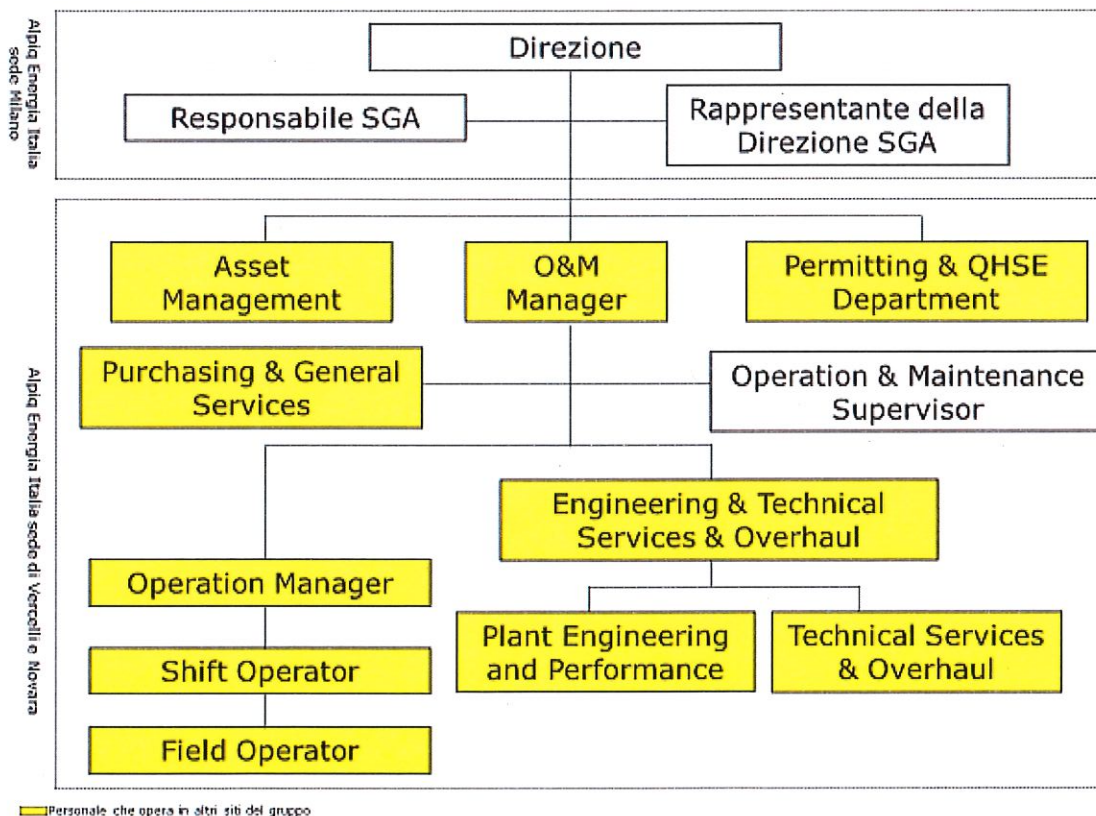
Alpiq Energia Italia sede Milano

Direzione

Responsabile SGA

Rappresentante della Direzione SGA

Alpiq Energia Italia sede di Vercelli e Novara

Asset Management

O&M Manager

Permitting & QHSE Department

Purchasing & General Services

Operation & Maintenance Supervisor

Engineering & Technical Services & Overhaul

Operation Manager

Plant Engineering and Performance

Technical Services & Overhaul

Shift Operator

Field Operator

Personale che opera in altri siti del gruppo